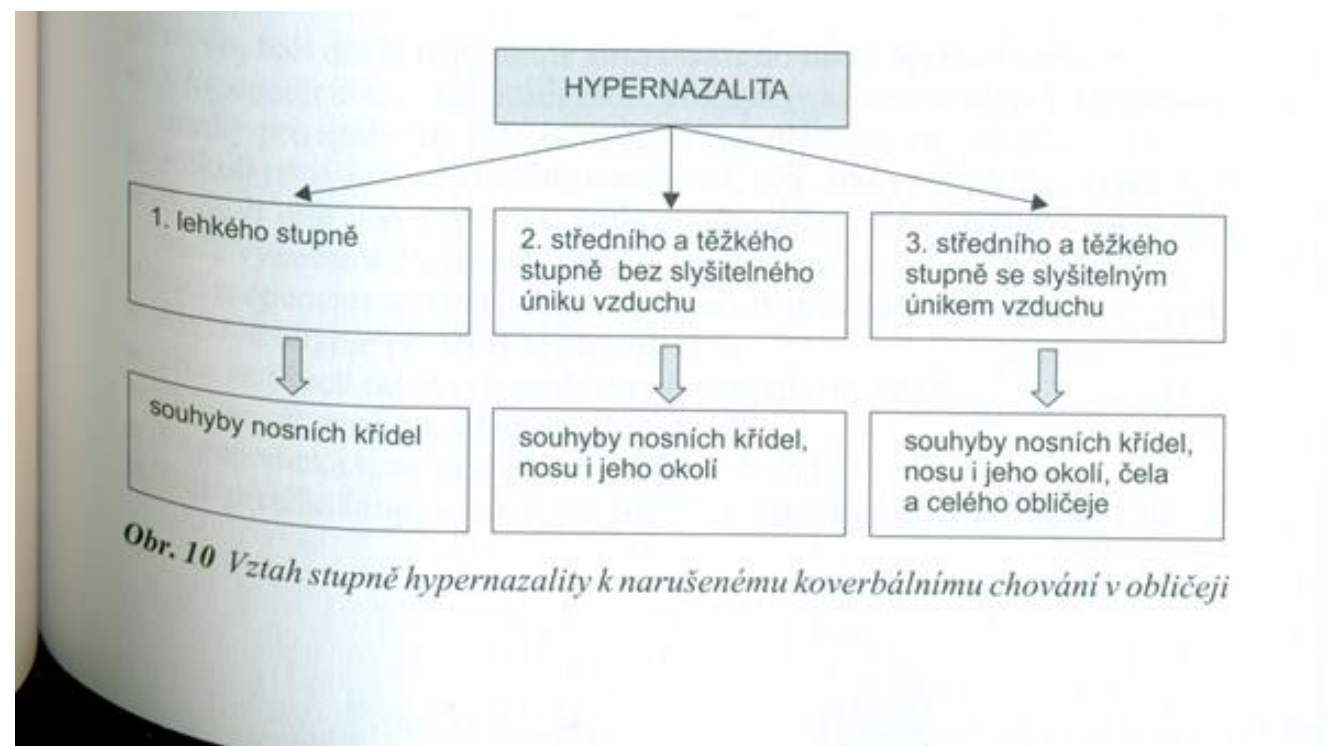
HYPERNAZALITA

1. lehkého stupně

2. středního a těžkého stupně bez slyšitelného úniku vzduchu

3. středního a těžkého stupně se slyšitelným únikem vzduchu

souhyby nosních křídel

souhyby nosních křídel, nosu i jeho okolí

souhyby nosních křídel, nosu i jeho okolí, čela a celého obličeje

Obr. 10 Vztah stupně hypernazality k narušenému koverbálnímu chování v obličeji